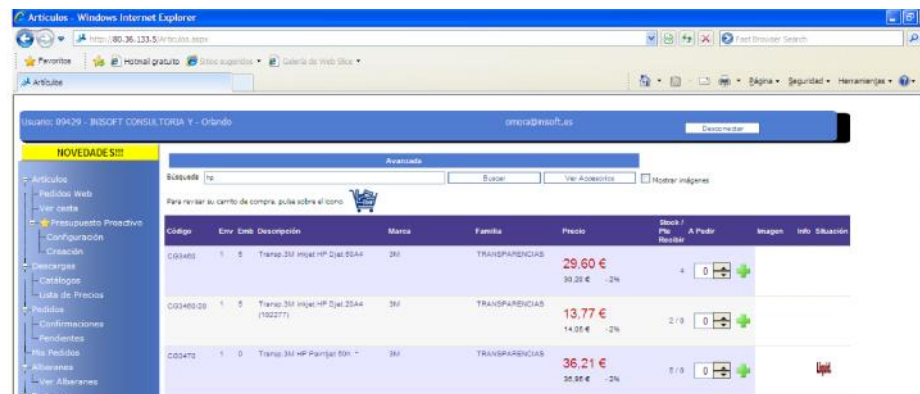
Articulos - Windows Internet Explorer

http://80.36.133.5/Articulos.aspx

Fast Browser Search

Favoritos | Hotmail gratuito | Sitios sugeridos | Galería de Web Slice

Articulos

Página | Seguridad | Herramientas

Usuario: 09429 - INSOFT CONSULTORIA Y - Orlando

omora@insoft.es

Desconectar

NOVEDADES!!!

Artículos
Pedidos Web
Ver cesta
Presupuesto Proactivo
Configuración
Creación
Descargas
Catálogos
Lista de Precios
Pedidos
Confirmaciones
Pendientes
Mis Pedidos
Albaranes
Ver Albaranes

Avanzada

Búsqueda hp

Buscar | Ver Accesorios | Mostrar imágenes

Para revisar su carrito de compra, pulse sobre el icono

| Código | Env | Emb | Descripción | Marca | Familia | Precio | Stock / Pte Recibir | A Pedir | Imagen | Info | Situación |
|---|---|---|---|---|---|---|---|---|---|---|---|
| CG3460 | 1 | 5 | Transp.3M Inkjet HP Djet.50A4 | 3M | TRANSPARENCIAS | 29,60 € 30,20 € -2% | 4 | 0 | | | |
| CG3460/20 | 1 | 5 | Transp.3M Inkjet HP Djet.20A4 (102277) | 3M | TRANSPARENCIAS | 13,77 € 14,05 € -2% | 2 / 0 | 0 | | | |
| CG3470 | 1 | 0 | Transp.3M HP Paintjet 50h. * | 3M | TRANSPARENCIAS | 36,21 € 36,95 € -2% | 5 / 0 | 0 | | | Liquid. |